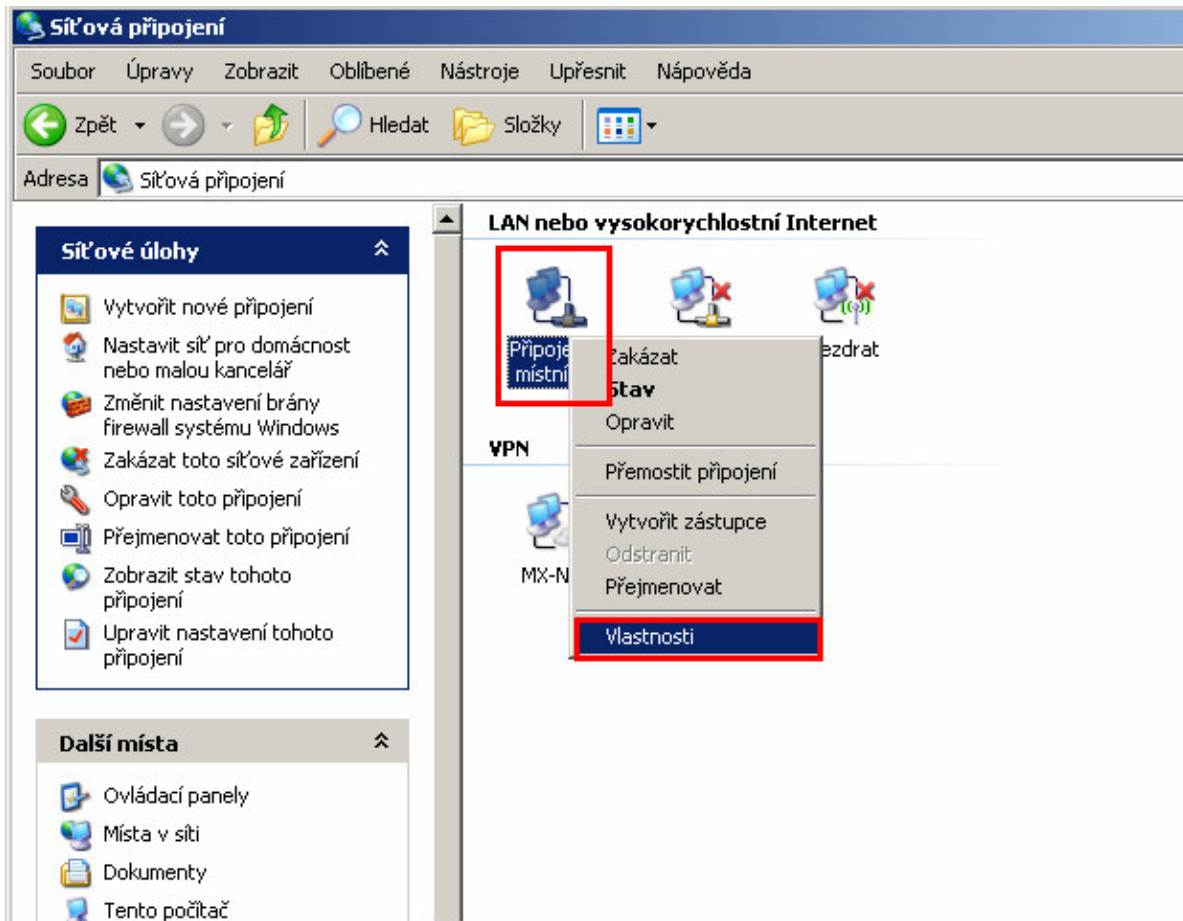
Síťová připojení

Soubor Úpravy Zobrazit Oblíbené Nástroje Upřesnit Nápověda

Zpět Hledat Složky

Adresa Síťová připojení

Síťové úlohy

Vytvořit nové připojení
Nastavit síť pro domácnost nebo malou kancelář
Změnit nastavení brány firewall systému Windows
Zakázat toto síťové zařízení
Opravit toto připojení
Přejmenovat toto připojení
Zobrazit stav tohoto připojení
Upravit nastavení tohoto připojení

Další místa

Ovládací panely
Místa v síti
Dokumenty
Tento počítač

LAN nebo vysokorychlostní Internet

Připoje
místní

ezdrat

VPN

MX-N

Zakázat
Stav
Opravit
Přemostit připojení
Vytvořit zástupce
Odstranit
Přejmenovat
Vlastnosti